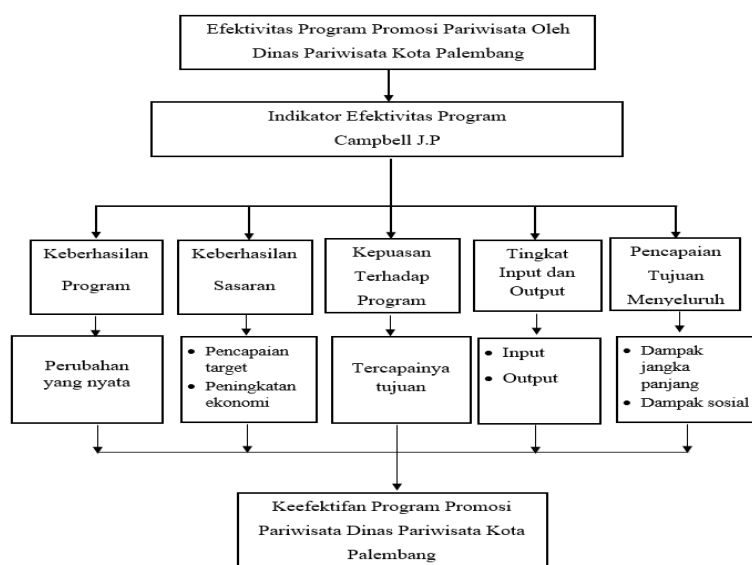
Efektivitas Program Promosi Pariwisata Oleh Dinas Pariwisata Kota Palembang

Indikator Efektivitas Program Campbell J.P

Keberhasilan Program

Keberhasilan Sasaran

Kepuasan Terhadap Program

Tingkat Input dan Output

Pencapaian Tujuan Menyeluruh

Perubahan yang nyata

• Pencapaian target
• Peningkatan ekonomi

Tercapainya tujuan

• Input
• Output

• Dampak jangka panjang
• Dampak sosial

Keefektifan Program Promosi Pariwisata Dinas Pariwisata Kota Palembang